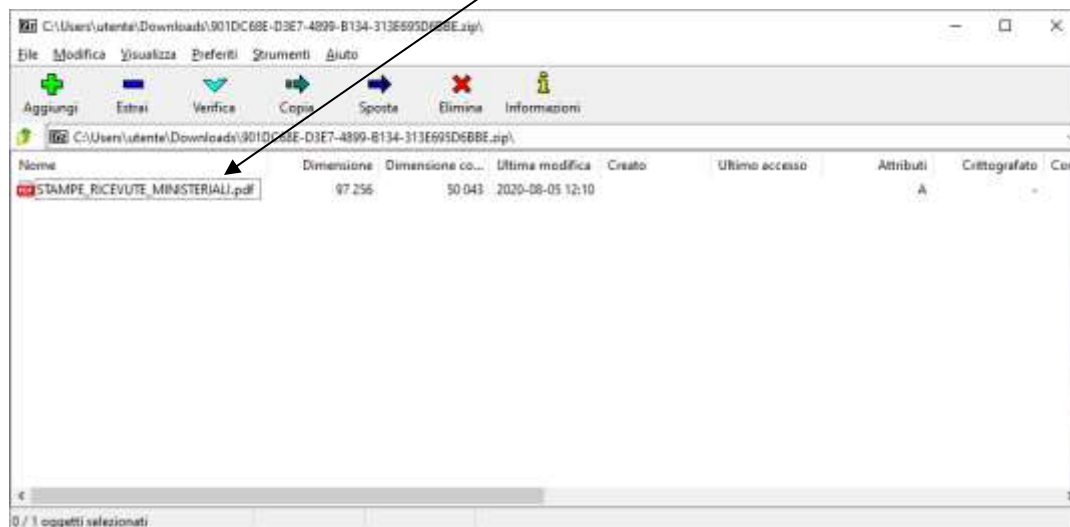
C:\Users\utente\Downloads\901DC68E-D3E7-4899-B134-313E695D6BBE.zip\

File Modifica Visualizza Preferiti Strumenti Aiuto

Aggiungi Estrai Verifica Copia Sposta Elimina Informazioni

C:\Users\utente\Downloads\901DC68E-D3E7-4899-B134-313E695D6BBE.zip\

| Nome | Dimensione | Dimensione co... | Ultima modifica | Creato | Ultimo accesso | Attributi | Crittografato | Co |
|---|---|---|---|---|---|---|---|---|
| STAMPE_RICEVUTE_MINISTERIALI.pdf | 97 256 | 50 043 | 2020-08-05 12:10 | | | A | - | |

0 / 1 oggetti selezionati